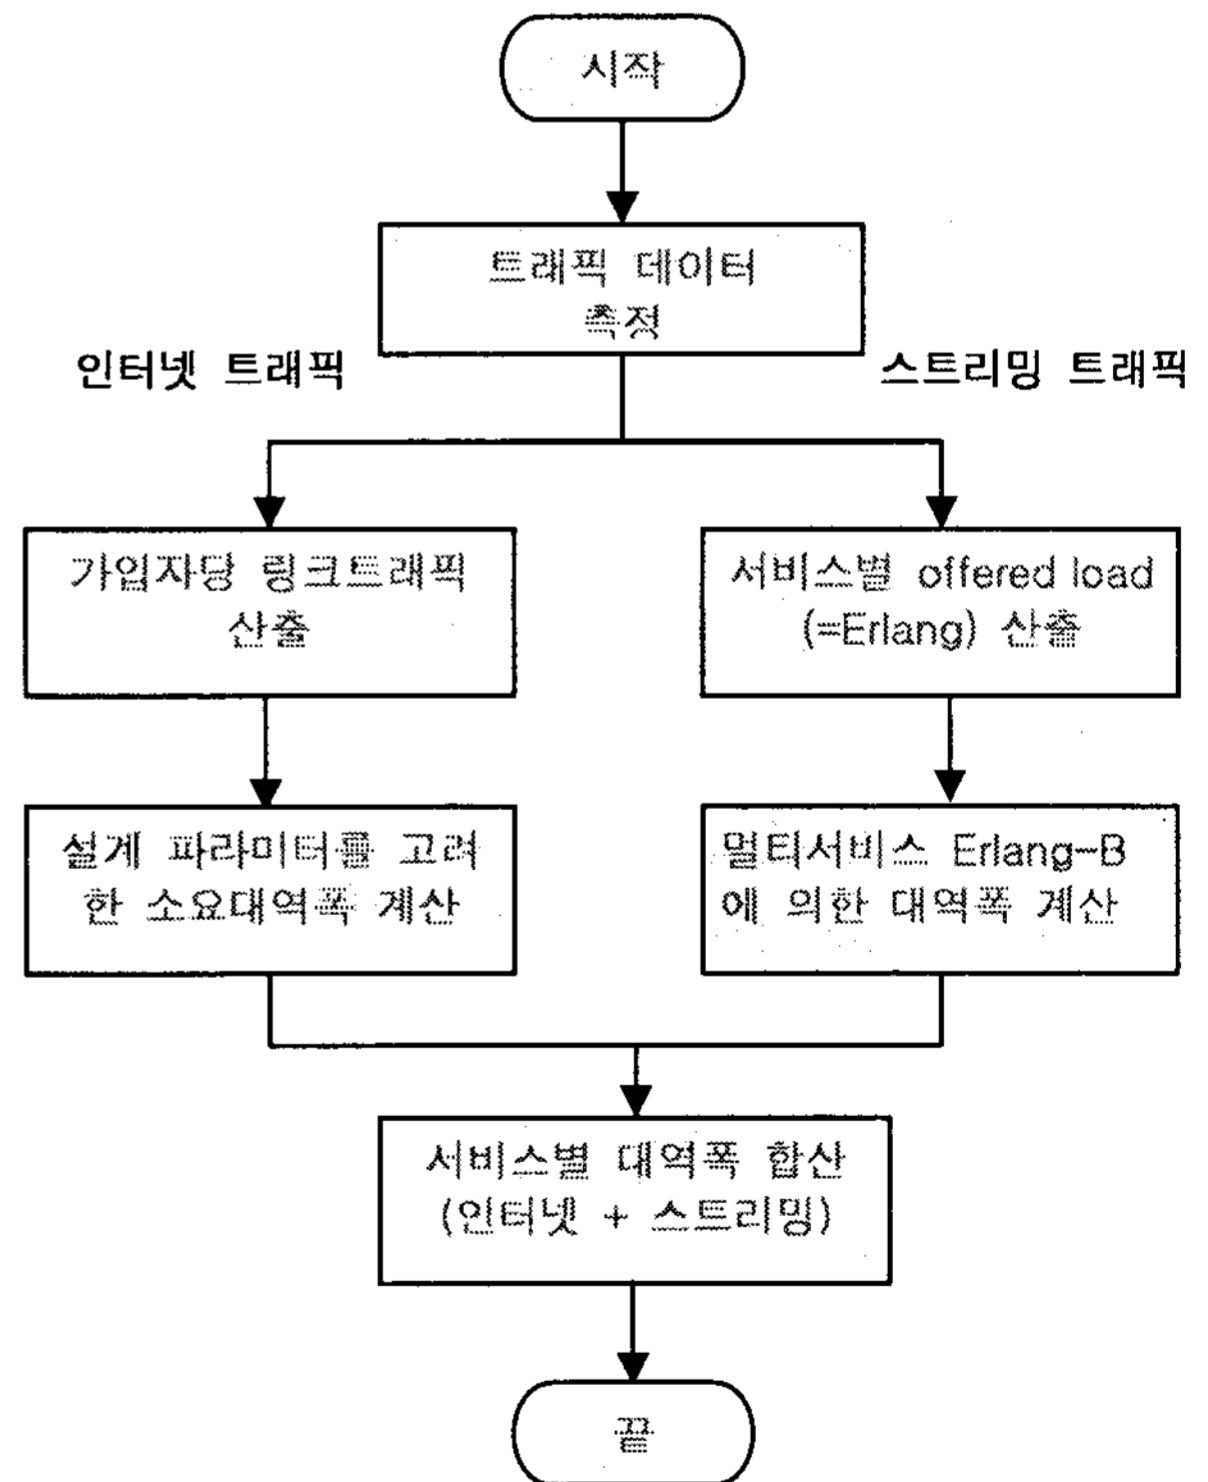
시작

트래픽 데이터 측정

인터넷 트래픽

스트리밍 트래픽

가입자당 링크트래픽 산출

서비스별 offered load (=Erlang) 산출

설계 파라미터를 고려한 소요대역폭 계산

멀티서비스 Erlang-B에 의한 대역폭 계산

서비스별 대역폭 합산 (인터넷 + 스트리밍)

끝